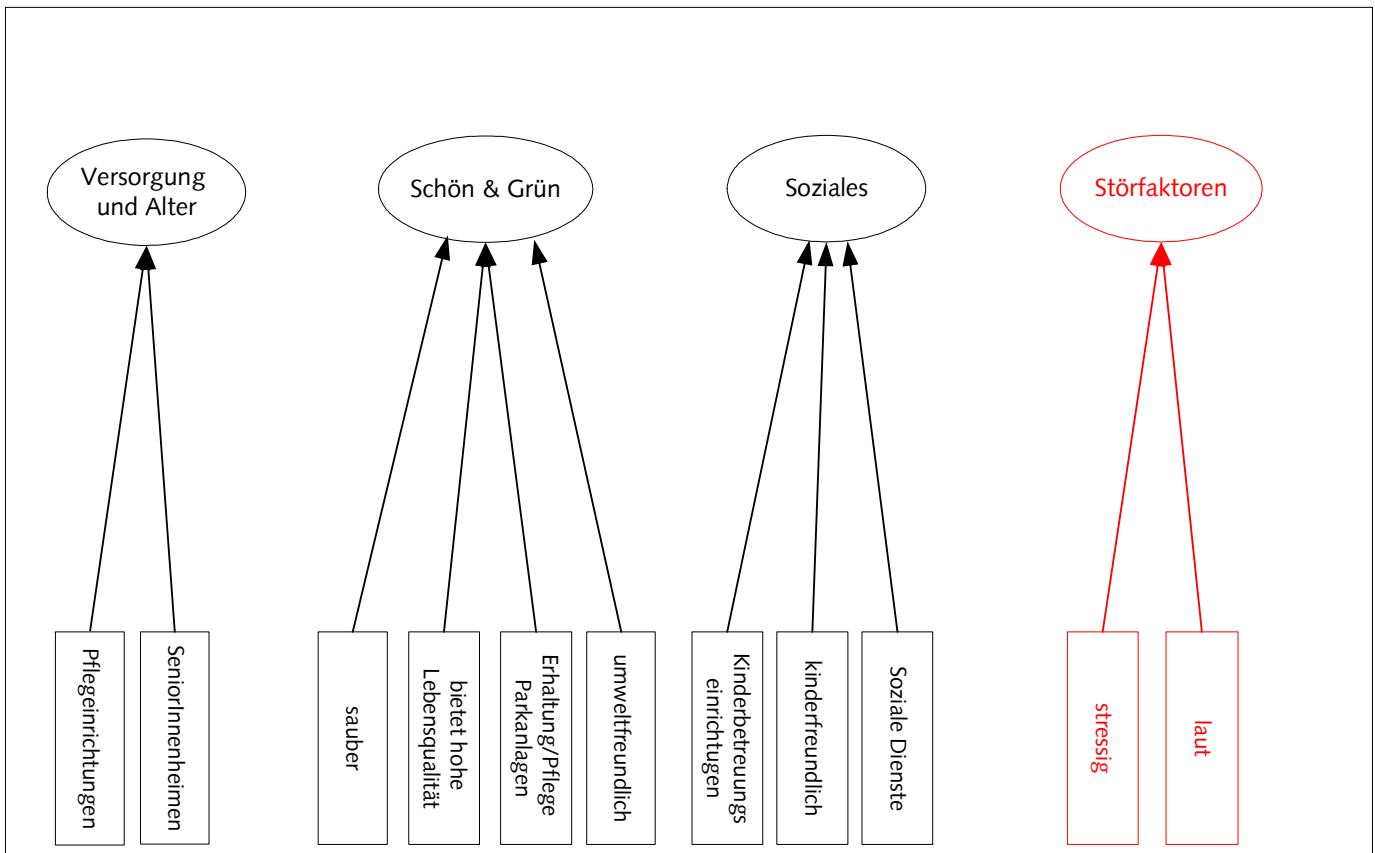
Versorgung und Alter

Schön & Grün

Soziales

Störfaktoren

Pflegeeinrichtungen

SeniorInnenheimen

sauber

bietet hohe Lebensqualität

Erhaltung/Pflege Parkanlagen

umweltfreundlich

Kinderbetreuungs einrichtugen

kinderfreundlich

Soziale Dienste

stressig

laut